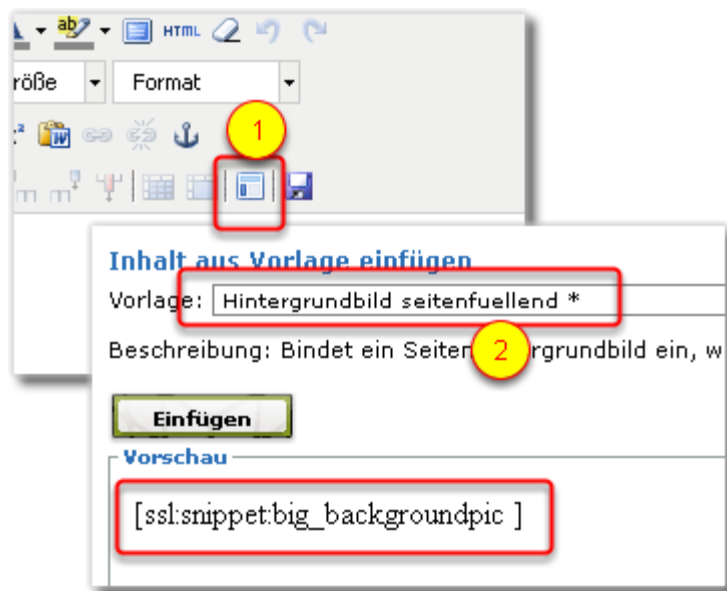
HTML

röße

Format

1

Inhalt aus Vorlage einfügen

Vorlage: Hintergrundbild seitenfuellend *

Beschreibung: Bindet ein Seiten 2 rgrundbild ein, w

Einfügen

Vorschau

[ssl:snippet:big_backgroundpic ]